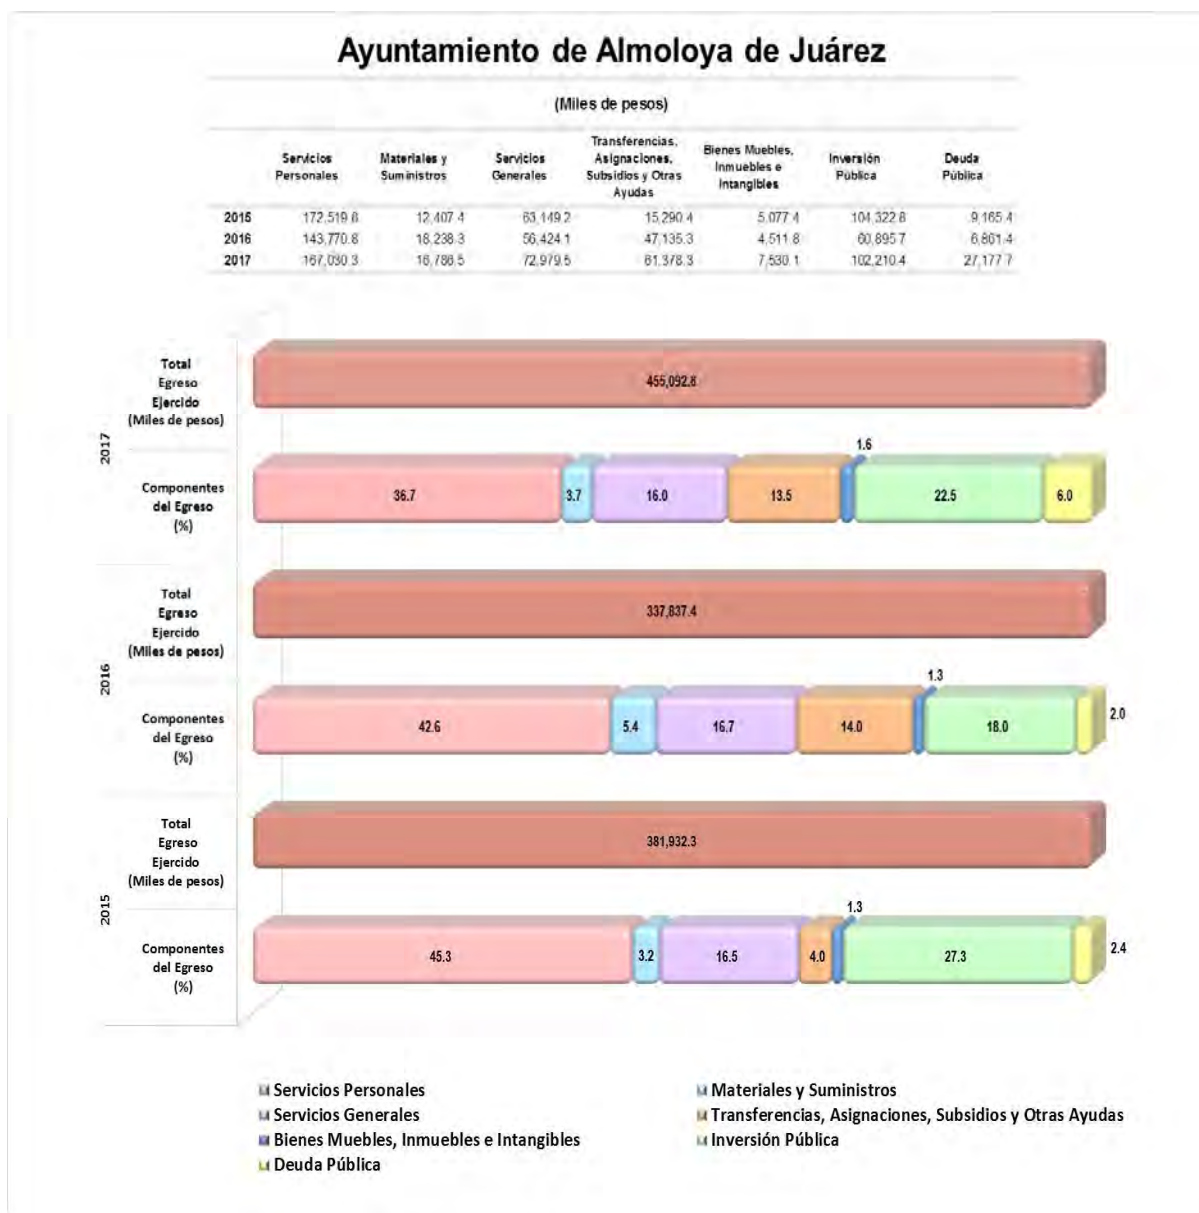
Ayuntamiento de Almoloya de Juárez

(Miles de pesos)

| | Servicios Personales | Materiales y Suministros | Servicios Generales | Transferencias, Asignaciones, Subsidios y Otras Ayudas | Bienes Muebles, Inmuebles e Intangibles | Inversión Pública | Deuda Pública |
|---|---|---|---|---|---|---|---|
| 2015 | 172,519.8 | 12,407.4 | 63,149.2 | 15,290.4 | 5,077.4 | 104,322.8 | 9,165.4 |
| 2016 | 143,770.8 | 18,238.3 | 56,424.1 | 47,135.3 | 4,511.8 | 60,895.7 | 6,801.4 |
| 2017 | 167,030.3 | 16,786.5 | 72,979.5 | 61,378.3 | 7,530.1 | 102,210.4 | 27,177.7 |

2017
Total Egreso Ejercido (Miles de pesos)
455,092.8
Componentes del Egreso (%)
36.7
3.7
16.0
13.5
1.6
22.5
6.0

2016
Total Egreso Ejercido (Miles de pesos)
337,837.4
Componentes del Egreso (%)
42.6
5.4
16.7
14.0
1.3
18.0
2.0

2015
Total Egreso Ejercido (Miles de pesos)
381,932.3
Componentes del Egreso (%)
45.3
3.2
16.5
4.0
1.3
27.3
2.4

Servicios Personales
Materiales y Suministros
Servicios Generales
Transferencias, Asignaciones, Subsidios y Otras Ayudas
Bienes Muebles, Inmuebles e Intangibles
Inversión Pública
Deuda Pública